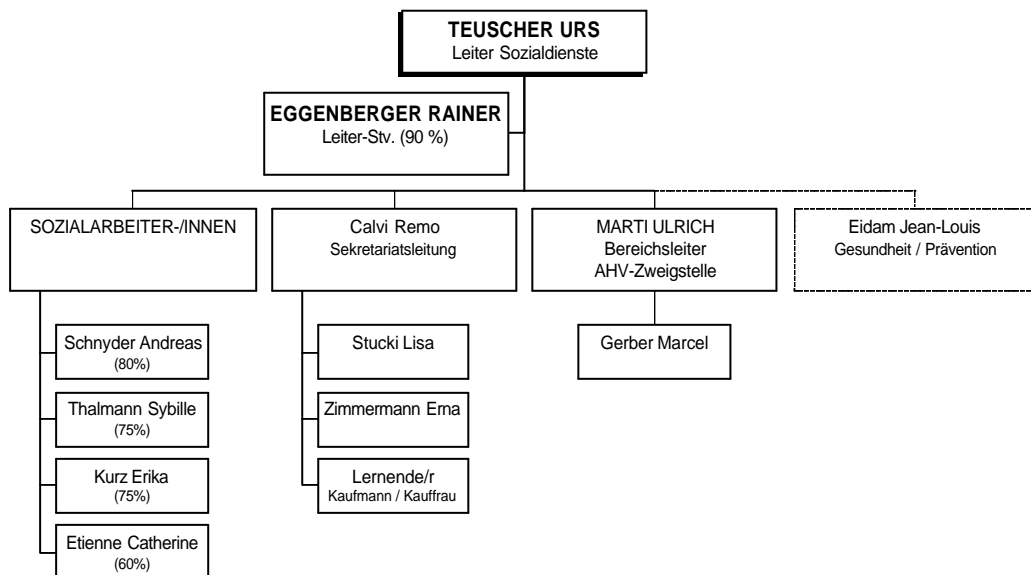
TEUSCHER URS
Leiter Sozialdienste

EGGENBERGER RAINER
Leiter-Stv. (90 %)

SOZIALARBEITER-/INNEN

Schnyder Andreas
(80%)

Thalmann Sybille
(75%)

Kurz Erika
(75%)

Etienne Catherine
(60%)

Calvi Remo
Sekretariatsleitung

Stucki Lisa

Zimmermann Erna

Lernende/r
Kaufmann / Kauffrau

MARTI ULRICH
Bereichsleiter
AHV-Zweigstelle

Gerber Marcel

Eidam Jean-Louis
Gesundheit / Prävention